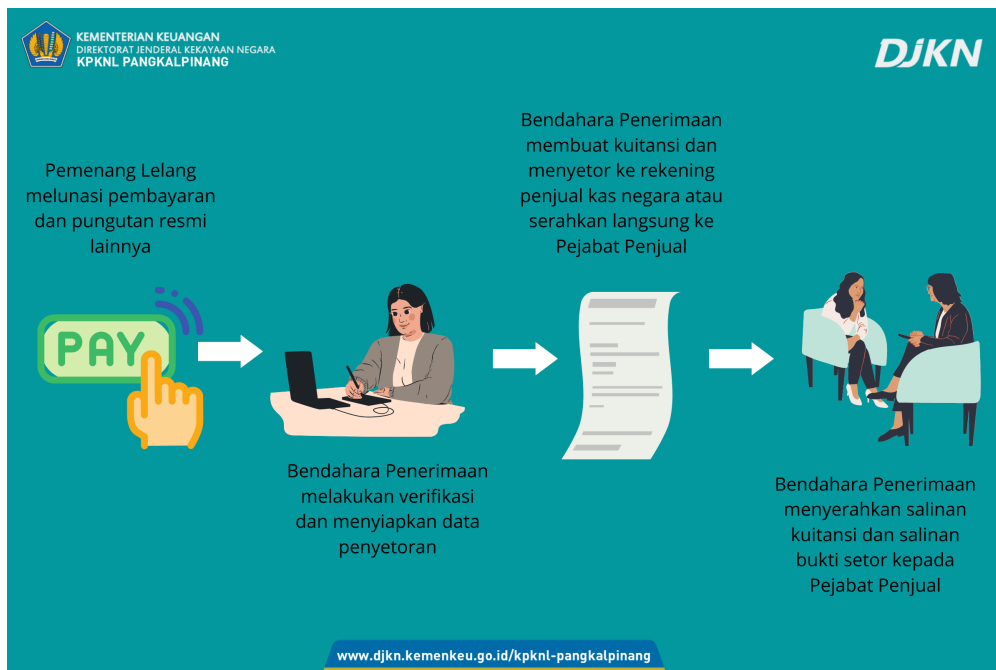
KEMENTERIAN KEUANGAN
DIREKTORAT JENDERAL KEKAYAAN NEGARA
KPKNL PANGKALPINANG

DJKN

Pemenang Lelang melunasi pembayaran dan pungutan resmi lainnya

PAY

Bendahara Penerimaan melakukan verifikasi dan menyiapkan data penyetoran

Bendahara Penerimaan membuat kuitansi dan menyetor ke rekening penjual kas negara atau serahkan langsung ke Pejabat Penjual

Bendahara Penerimaan menyerahkan salinan kuitansi dan salinan bukti setor kepada Pejabat Penjual

www.djkn.kemenkeu.go.id/kpknl-pangkalpinang